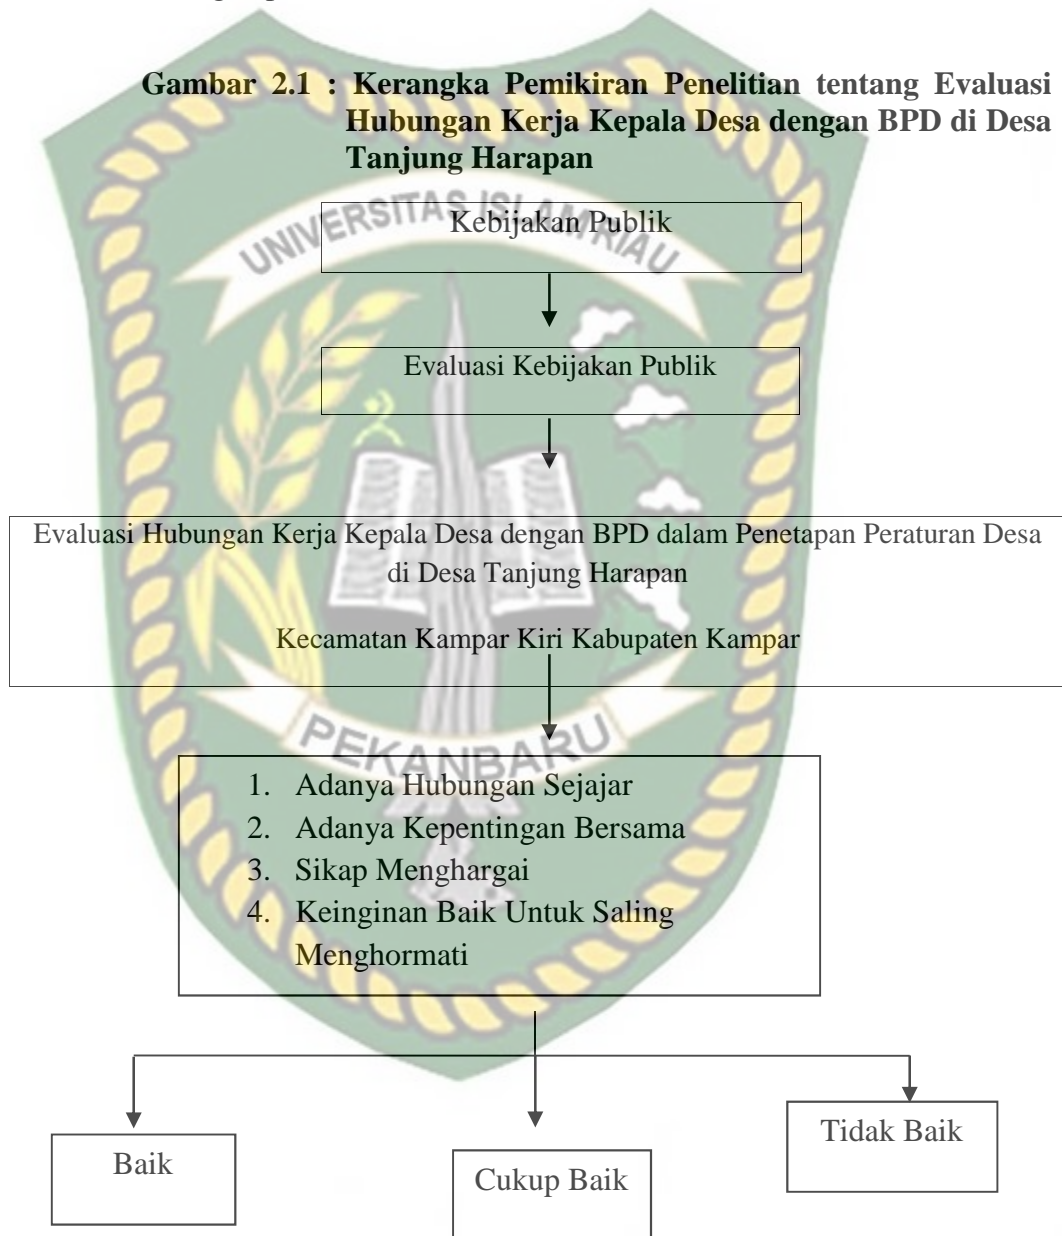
Gambar 2.1 : Kerangka Pemikiran Penelitian tentang Evaluasi Hubungan Kerja Kepala Desa dengan BPD di Desa Tanjung Harapan

UNIVERSITAS ISLAM RIAU

Kebijakan Publik

Evaluasi Kebijakan Publik

Evaluasi Hubungan Kerja Kepala Desa dengan BPD dalam Penetapan Peraturan Desa di Desa Tanjung Harapan

Kecamatan Kampar Kiri Kabupaten Kampar

PEKANBARU

1. Adanya Hubungan Sejajar
2. Adanya Kepentingan Bersama
3. Sikap Menghargai
4. Keinginan Baik Untuk Saling Menghormati

Baik

Cukup Baik

Tidak Baik